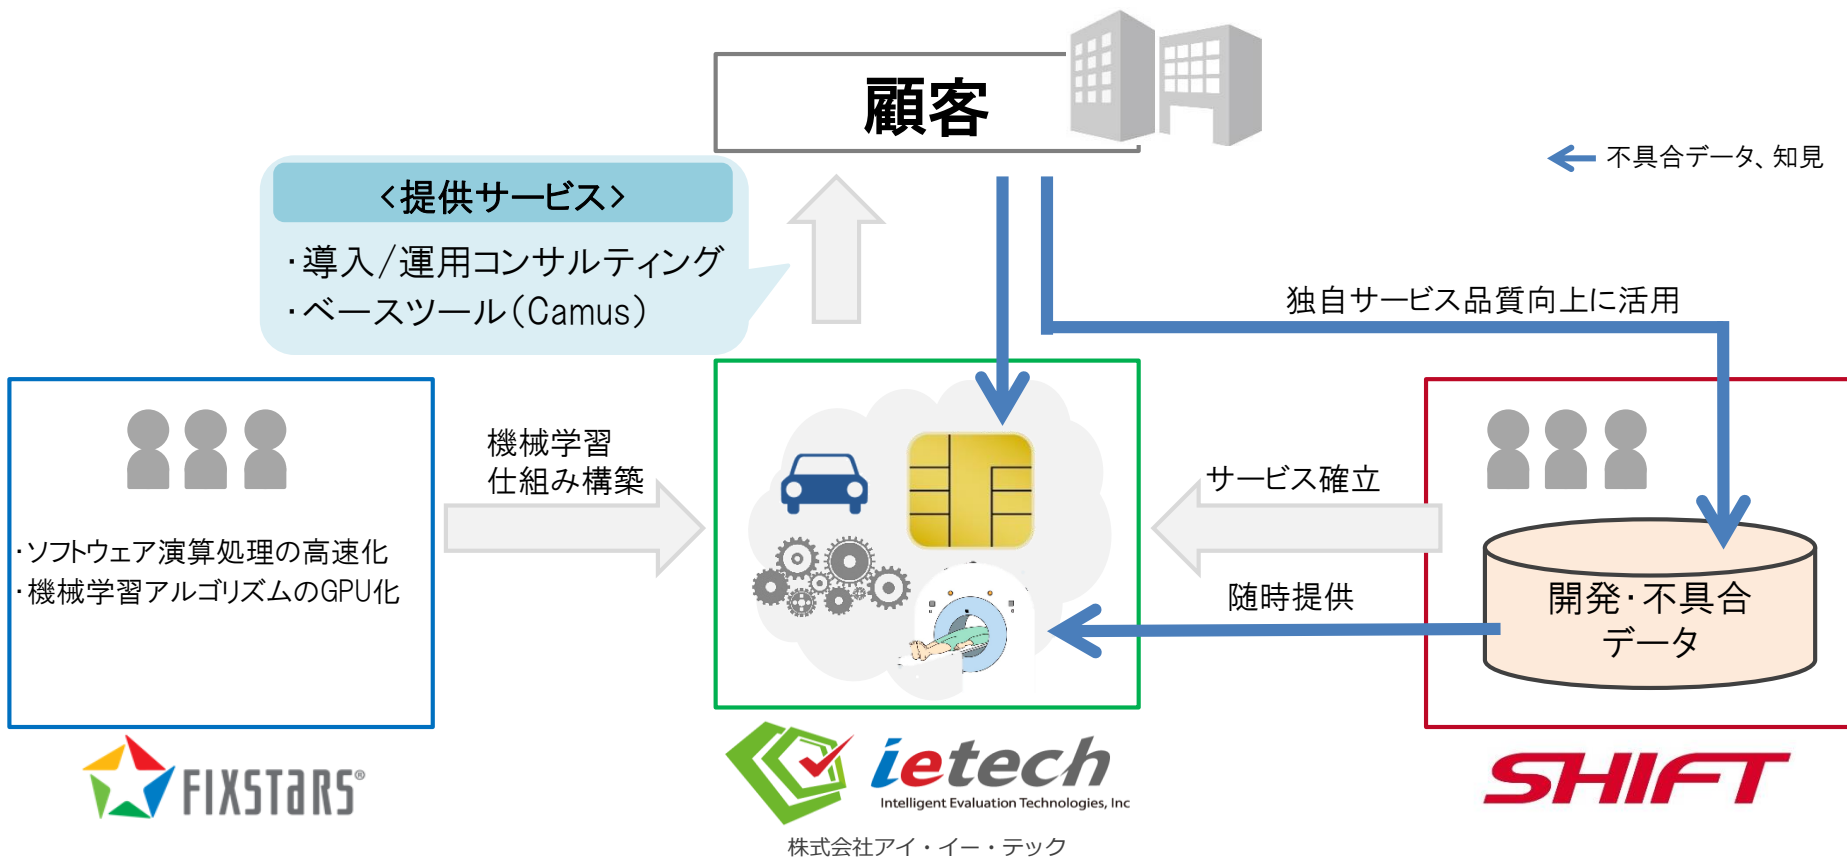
顧客

不具合データ、知見

<提供サービス>
・導入/運用コンサルティング
・ベースツール(Camus)

独自サービス品質向上に活用

機械学習
仕組み構築

サービス確立

・ソフトウェア演算処理の高速化
・機械学習アルゴリズムのGPU化

随時提供

開発・不具合
データ

FIXSTARS

ietech
Intelligent Evaluation Technologies, Inc
株式会社アイ・イー・テック

SHIFT